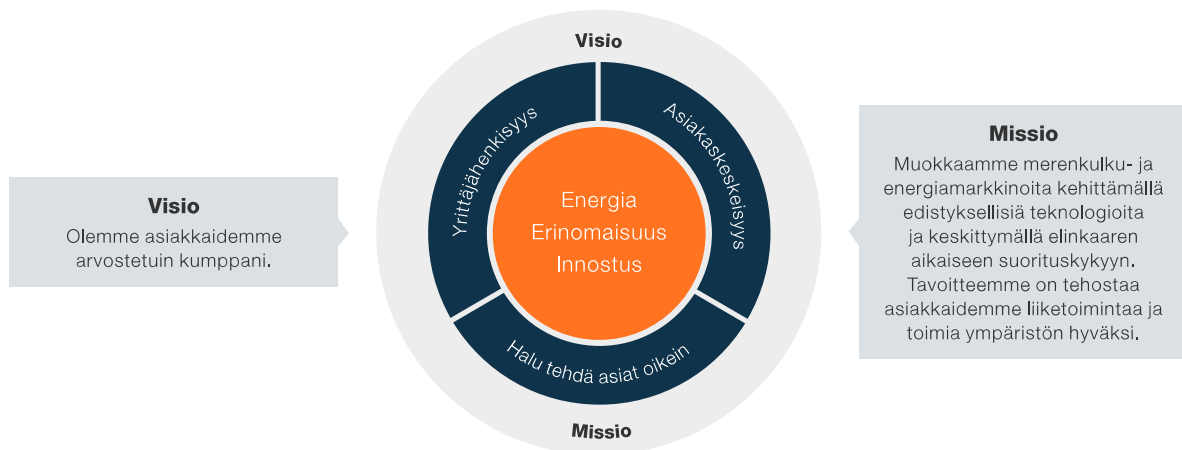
Visio
Olemme asiakkaidemme arvostetuin kumppani.

Visio

Yrittäjähenkisyys

Asiakaskeskeisyys

Energia
Erinomaisuus
Innostus

Halu tehdä asiat oikein

Missio

Missio
Muokkaamme merenkulku- ja energiamarkkinoita kehittämällä edistyksellisiä teknologioita ja keskittymällä elinkaaren aikaiseen suorituskykyyn. Tavoitteemme on tehostaa asiakkaidemme liiketoimintaa ja toimia ympäristön hyväksi.